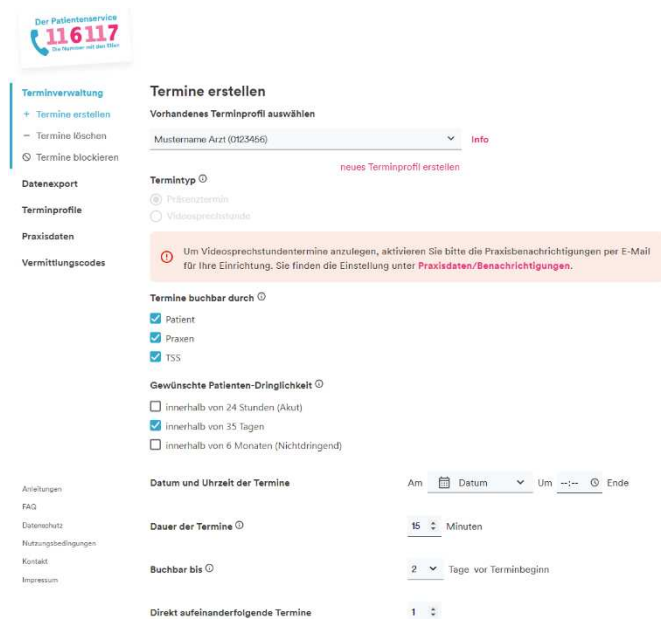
Der Patientenservice
116117
Die Nummer mit den Elfen

Terminverwaltung
+ Termine erstellen
− Termine löschen
Termine blockieren
Datenexport
Terminprofile
Praxisdaten
Vermittlungscodes

Anleitungen
FAQ
Datenschutz
Nutzungsbedingungen
Kontakt
Impressum

Termine erstellen

Vorhandenes Terminprofil auswählen

Mustername Arzt (0123456)

Info

neues Terminprofil erstellen

Termintyp

Präsenztermin
Videosprechstunde

Um Videosprechstundentermine anzulegen, aktivieren Sie bitte die Praxisbenachrichtigungen per E-Mail für Ihre Einrichtung. Sie finden die Einstellung unter Praxisdaten/Benachrichtigungen.

Termine buchbar durch

Patient
Praxen
TSS

Gewünschte Patienten-Dringlichkeit

innerhalb von 24 Stunden (Akut)
innerhalb von 35 Tagen
innerhalb von 6 Monaten (Nichtdringend)

Datum und Uhrzeit der Termine

Am Datum Um --:-- Ende

Dauer der Termine

15 Minuten

Buchbar bis

2 Tage vor Terminbeginn

Direkt aufeinanderfolgende Termine

1